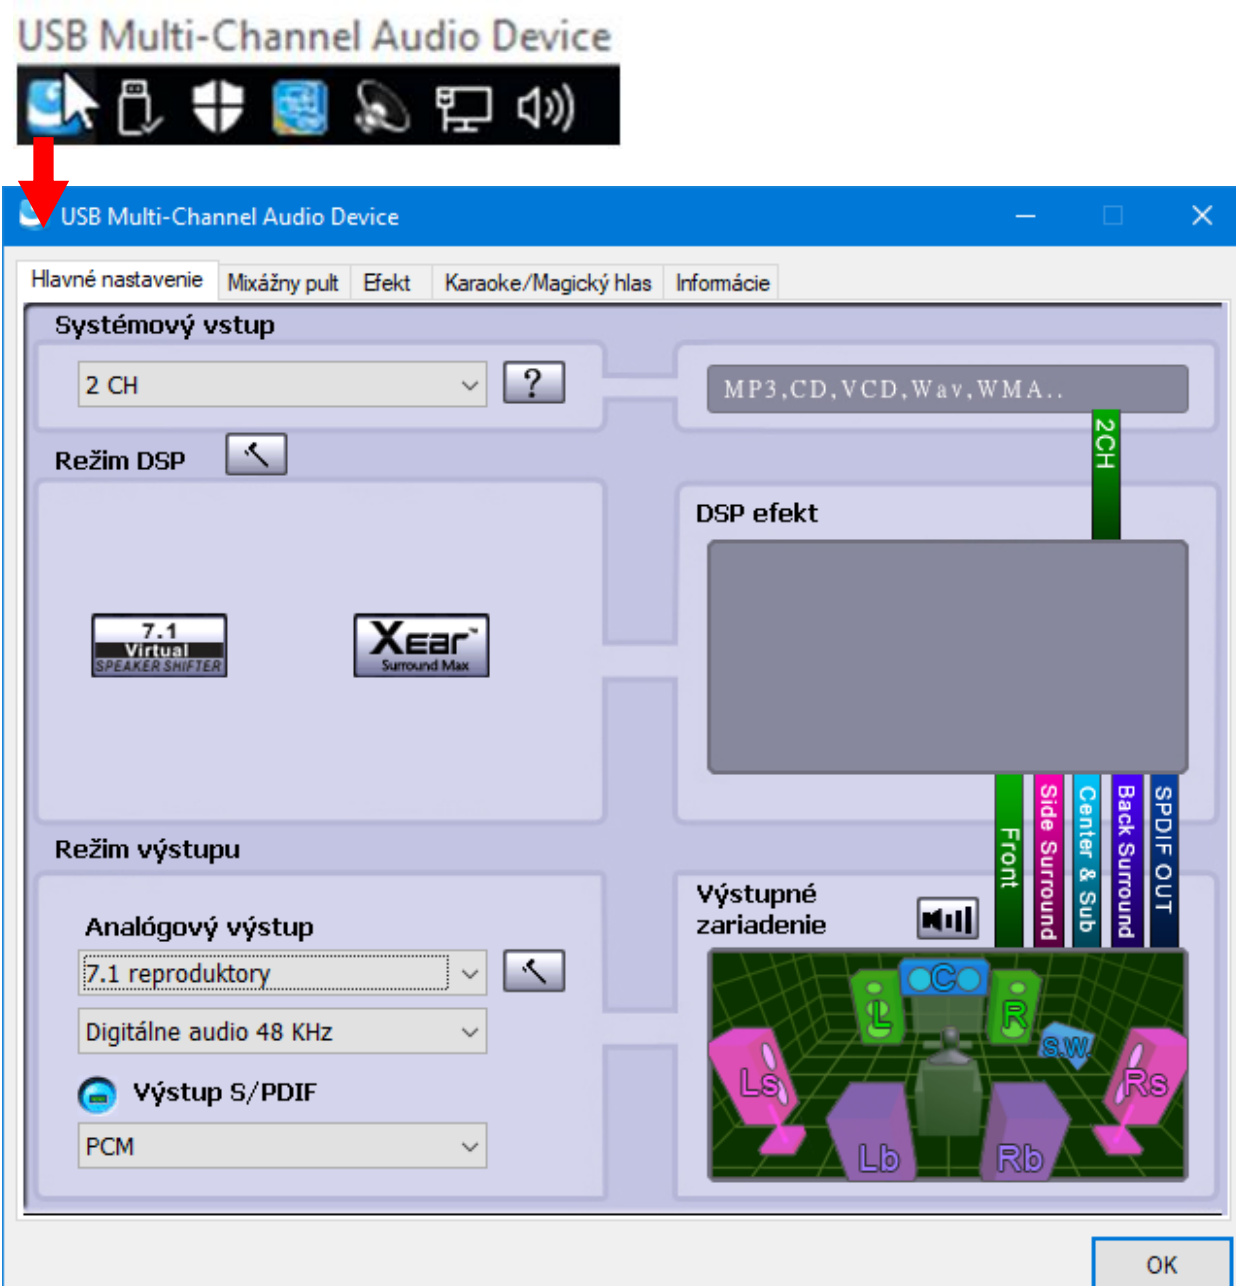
USB Multi-Channel Audio Device

USB Multi-Channel Audio Device

Hlavné nastavenie | Mixážny pult | Efekt | Karaoke/Magický hlas | Informácie

Systémový vstup

2 CH

?

MP3,CD,VCD,Wav,WMA..

2CH

Režim DSP

DSP efekt

7.1 Virtual SPEAKER SHIFTER

Xear Surround Max

Režim výstupu

Front

Side Surround

Center & Sub

Back Surround

SPDIF OUT

Výstupné zariadenie

Analógový výstup

7.1 reproduktory

Digitálne audio 48 KHz

Výstup S/PDIF

PCM

C

L

R

S.W.

Ls

Rs

Lb

Rb

OK